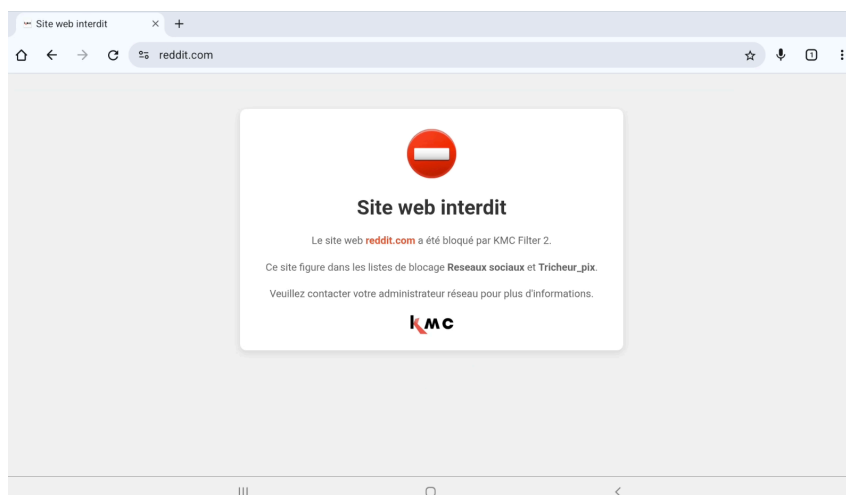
Site web interdit ×

reddit.com

1

Site web interdit

Le site web reddit.com a été bloqué par KMC Filter 2.

Ce site figure dans les listes de blocage Reseaux sociaux et Tricheur_pix.

Veuillez contacter votre administrateur réseau pour plus d'informations.

KMC